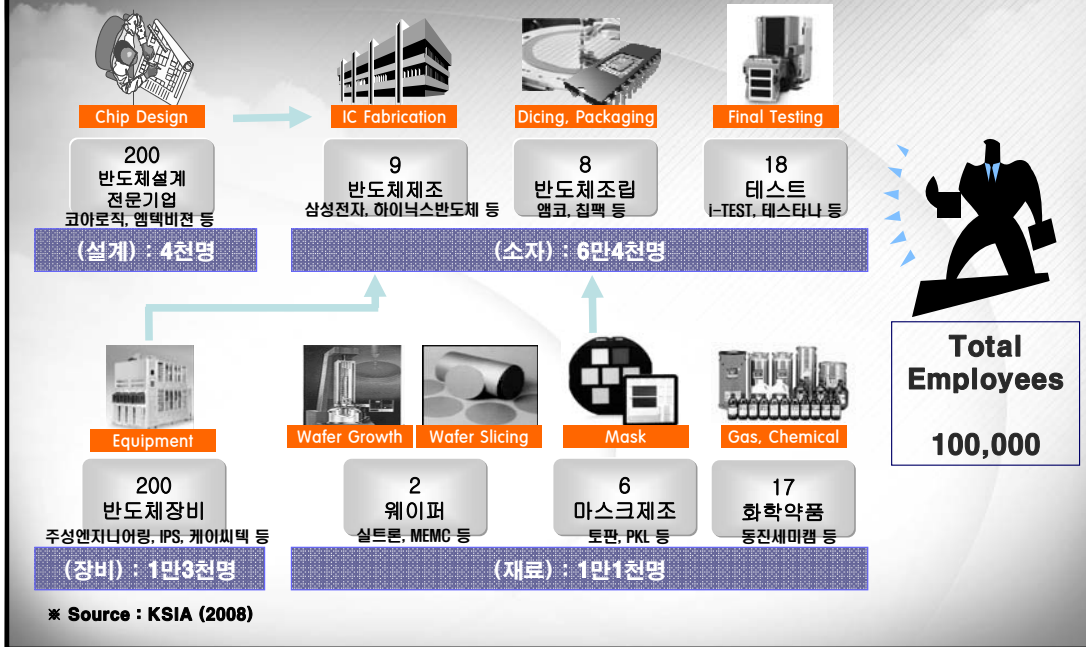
Chip Design

200
반도체설계
전문기업
코아로직, 엠텍비젼 등

IC Fabrication

9
반도체제조
삼성전자, 하이닉스반도체 등

Dicing, Packaging

8
반도체조립
앰코, 칩팩 등

Final Testing

18
테스트
i-TEST, 테스타나 등

(설계) : 4천명

(소자) : 6만4천명

Total Employees

100,000

Equipment

200
반도체장비
주성엔지니어링, IPS, 케이씨텍 등

Wafer Growth

Wafer Slicing

2
웨이퍼
실트론, MEMC 등

Mask

6
마스크제조
토판, PKL 등

Gas, Chemical

17
화학약품
동진세미켐 등

(장비) : 1만3천명

(재료) : 1만1천명

※ Source : KSIA (2008)